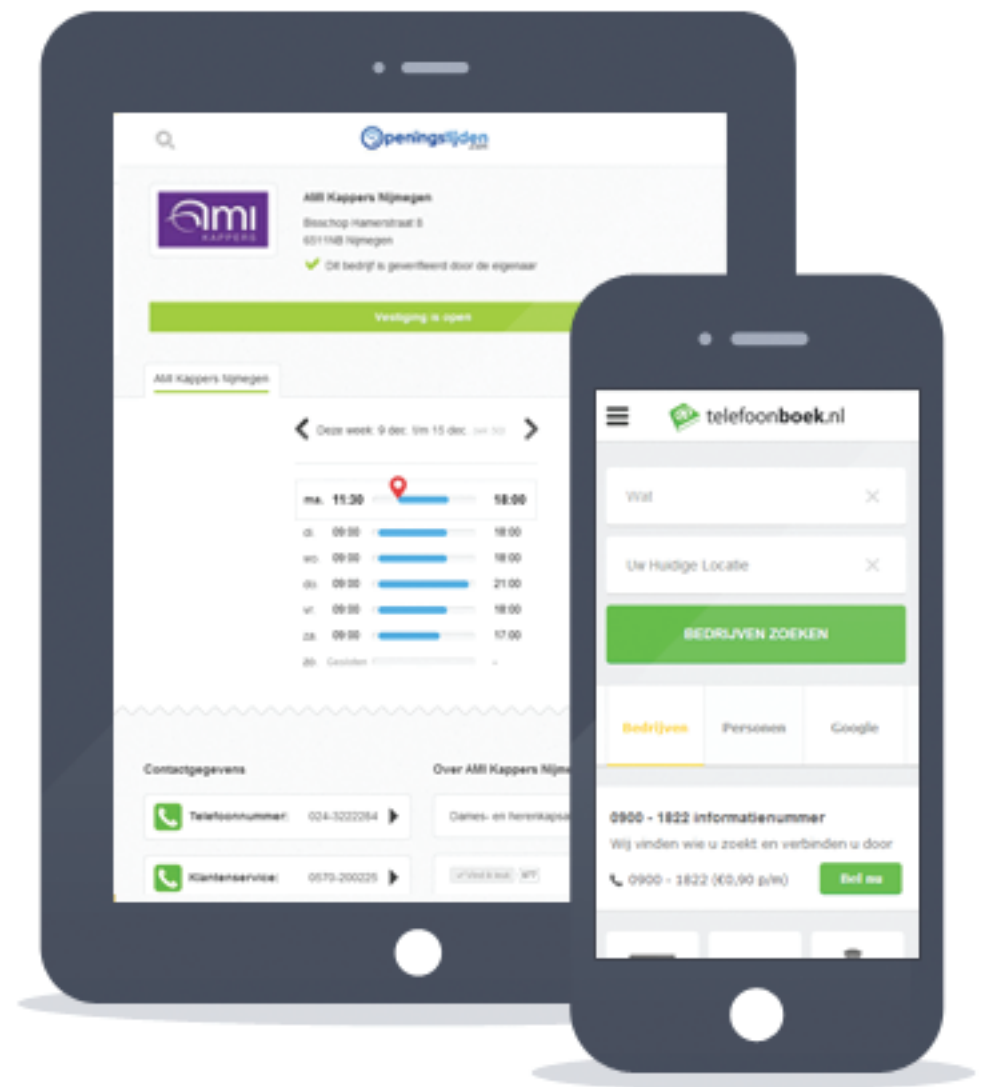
Openingstijden.com

AMI KAPPERS

AMI Kappers Nijmegen
Bisschop Hamerstraat 8
6511NB Nijmegen
Dit bedrijf is geverifieerd door de eigenaar

Vestiging is open

AMI Kappers Nijmegen

Deze week: 9 dec. t/m 15 dec. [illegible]

| | | |
|---|---|---|
| ma. | 11:30 | 18:00 |
| di. | 09:00 | 18:00 |
| wo. | 09:00 | 18:00 |
| do. | 09:00 | 21:00 |
| vr. | 09:00 | 18:00 |
| za. | 09:00 | 17:00 |
| zo. | Gesloten | - |

Contactgegevens

Telefoonnummer: 024-3222264

Klantenservice: 0570-200225

Over AMI Kappers Nijme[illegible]

Dames- en herenkapsa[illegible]

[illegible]

telefoonboek.nl

Wat

Uw Huidige Locatie

BEDRIJVEN ZOEKEN

Bedrijven
Personen
Google

0900 - 1822 informatienummer
Wij vinden wie u zoekt en verbinden u door
0900 - 1822 (€0,90 p/m)
Bel nu